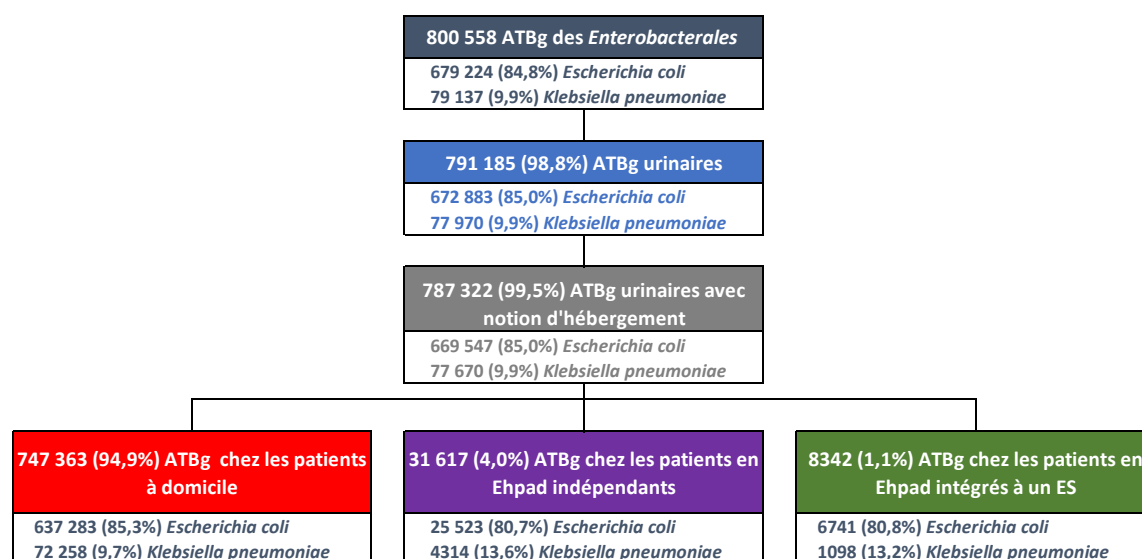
800 558 ATBg des *Enterobacterales*

679 224 (84,8%) *Escherichia coli*
79 137 (9,9%) *Klebsiella pneumoniae*

791 185 (98,8%) ATBg urinaires

672 883 (85,0%) *Escherichia coli*
77 970 (9,9%) *Klebsiella pneumoniae*

787 322 (99,5%) ATBg urinaires avec notion d'hébergement

669 547 (85,0%) *Escherichia coli*
77 670 (9,9%) *Klebsiella pneumoniae*

747 363 (94,9%) ATBg chez les patients à domicile

637 283 (85,3%) *Escherichia coli*
72 258 (9,7%) *Klebsiella pneumoniae*

31 617 (4,0%) ATBg chez les patients en Ehpad indépendants

25 523 (80,7%) *Escherichia coli*
4314 (13,6%) *Klebsiella pneumoniae*

8342 (1,1%) ATBg chez les patients en Ehpad intégrés à un ES

6741 (80,8%) *Escherichia coli*
1098 (13,2%) *Klebsiella pneumoniae*